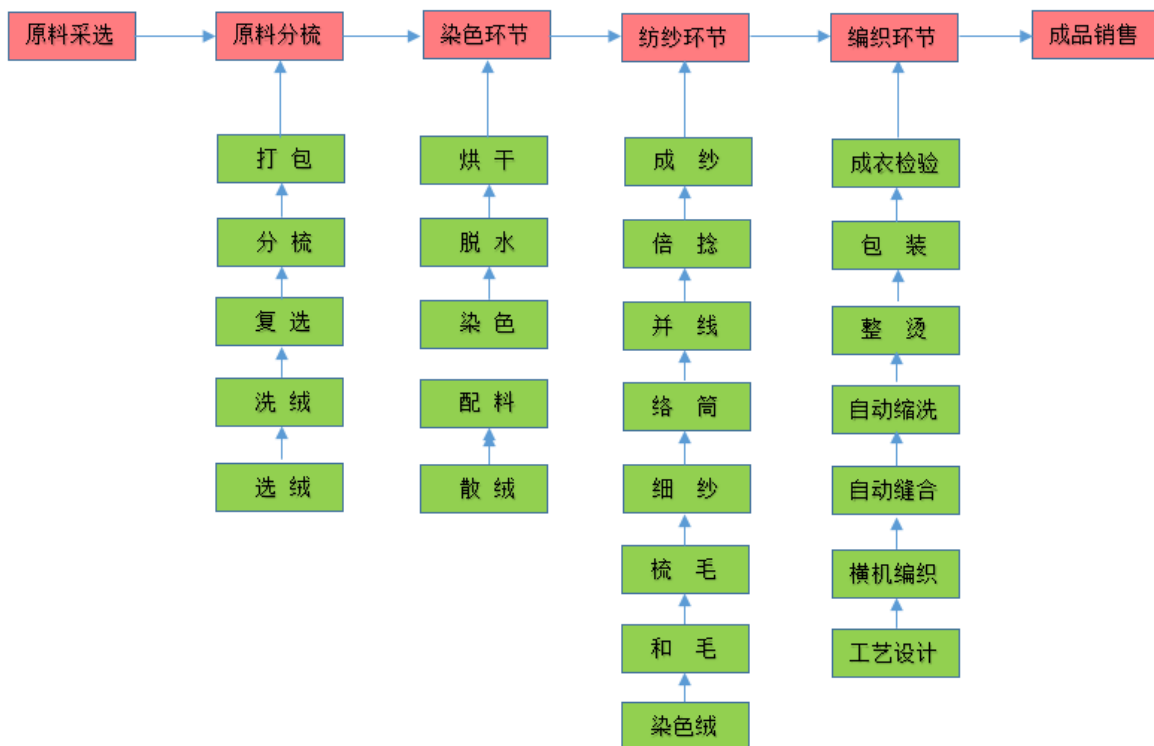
原料采选
原料分梳
染色环节
纺纱环节
编织环节
成品销售

选 绒
洗 绒
复选
分 梳
打 包

散 绒
配 料
染 色
脱 水
烘 干

染色绒
和 毛
梳 毛
细 纱
络 筒
并 线
倍 捻
成 纱

工艺设计
横机编织
自动缝合
自动缩洗
整 烫
包 装
成衣检验